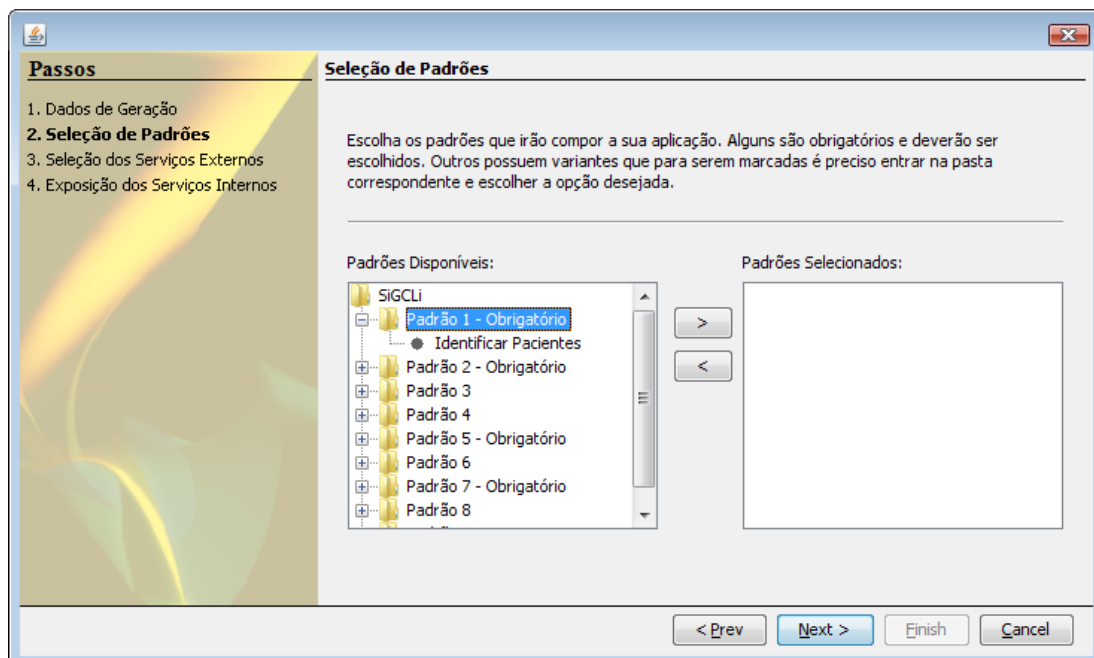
Passos

1. Dados de Geração
2. Seleção de Padrões
3. Seleção dos Serviços Externos
4. Exposição dos Serviços Internos

Seleção de Padrões

Escolha os padrões que irão compor a sua aplicação. Alguns são obrigatórios e deverão ser escolhidos. Outros possuem variantes que para serem marcadas é preciso entrar na pasta correspondente e escolher a opção desejada.

Padrões Disponíveis:

SiGCLi
Padrão 1 - Obrigatório
Identificar Pacientes
Padrão 2 - Obrigatório
Padrão 3
Padrão 4
Padrão 5 - Obrigatório
Padrão 6
Padrão 7 - Obrigatório
Padrão 8

>
<

Padrões Selecionados:

< Prev
Next >
Finish
Cancel